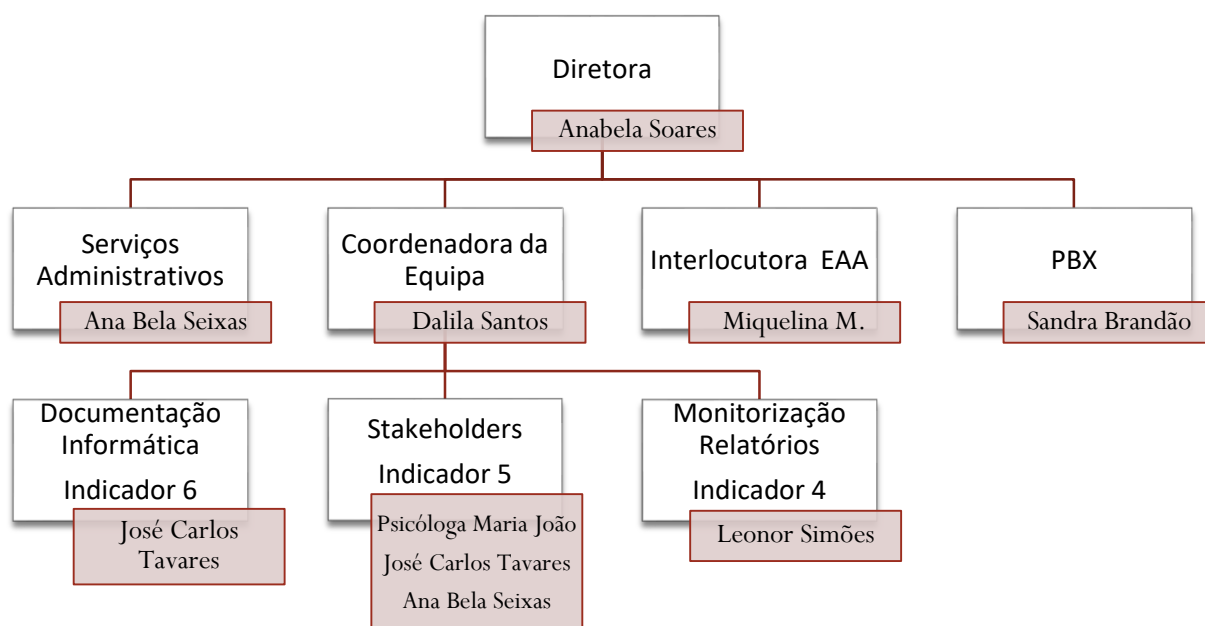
Diretora

Anabela Soares

Serviços Administrativos

Ana Bela Seixas

Coordenadora da Equipa

Dalila Santos

Interlocutora EAA

Miquelina M.

PBX

Sandra Brandão

Documentação Informática

Indicador 6

José Carlos Tavares

Stakeholders

Indicador 5

Psicóloga Maria João
José Carlos Tavares
Ana Bela Seixas

Monitorização Relatórios

Indicador 4

Leonor Simões